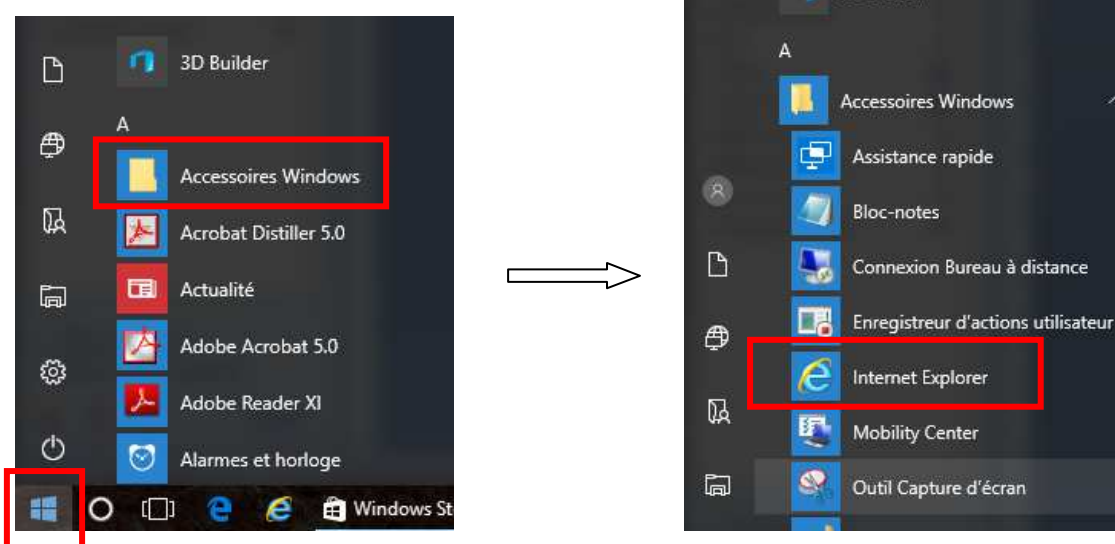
3D Builder

A

Accessoires Windows

Acrobat Distiller 5.0

Actualité

Adobe Acrobat 5.0

Adobe Reader XI

Alarmes et horloge

Windows St

A

Accessoires Windows

Assistance rapide

Bloc-notes

Connexion Bureau à distance

Enregistreur d'actions utilisateur

Internet Explorer

Mobility Center

Outil Capture d'écran